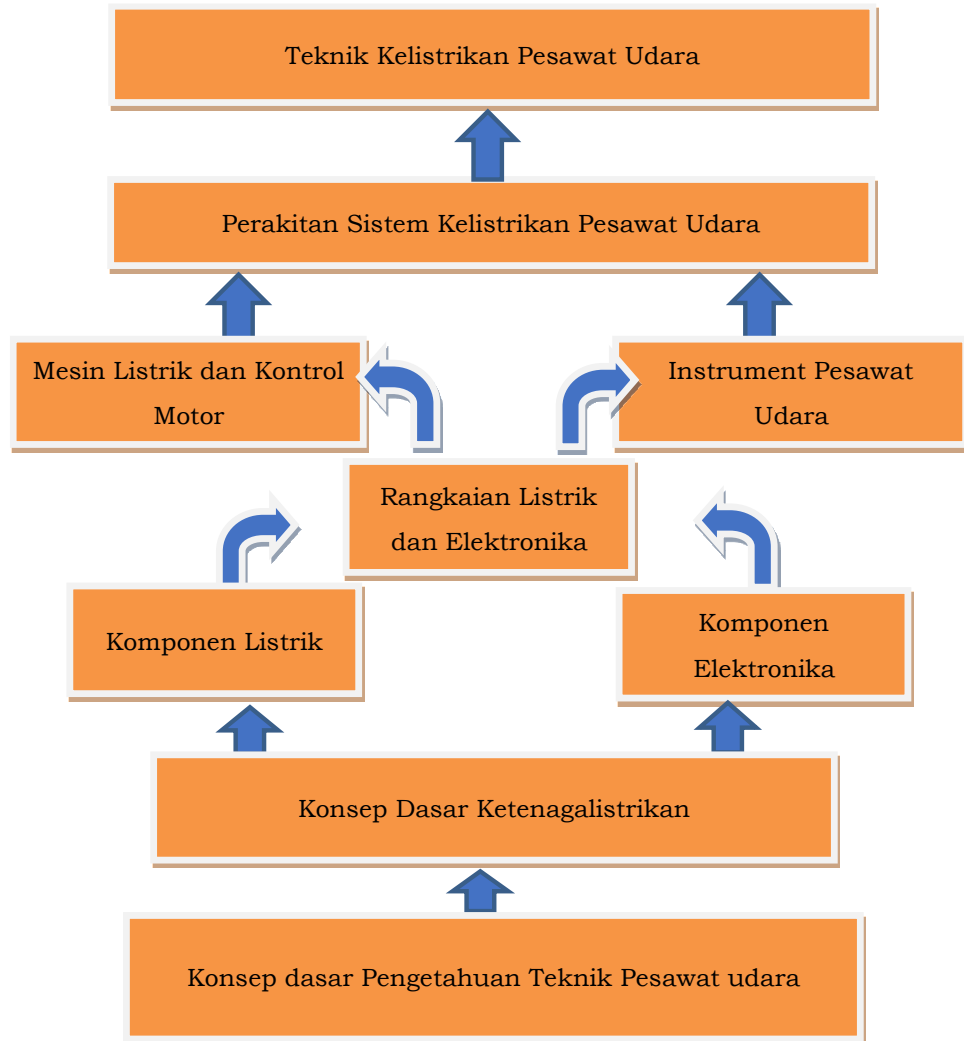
Teknik Kelistrikan Pesawat Udara

Perakitan Sistem Kelistrikan Pesawat Udara

Mesin Listrik dan Kontrol Motor

Instrument Pesawat Udara

Rangkaian Listrik dan Elektronika

Komponen Listrik

Komponen Elektronika

Konsep Dasar Ketenagalistrikan

Konsep dasar Pengetahuan Teknik Pesawat udara